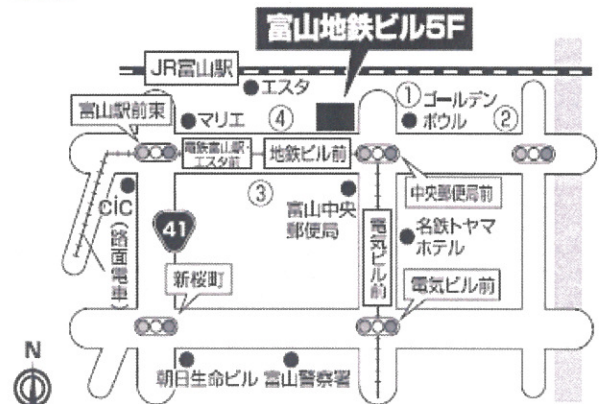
富山地鉄ビル5F

JR富山駅
エスタ
①ゴールデン
ボウル ②
富山駅前東
マリエ ④
電鉄富山駅・エスタ前
地鉄ビル前
中央郵便局前
CiC
(路面電車)
③
富山中央郵便局
41
電気ビル前
名鉄トヤマホテル
新桜町
電気ビル前
N
朝日生命ビル 富山警察署